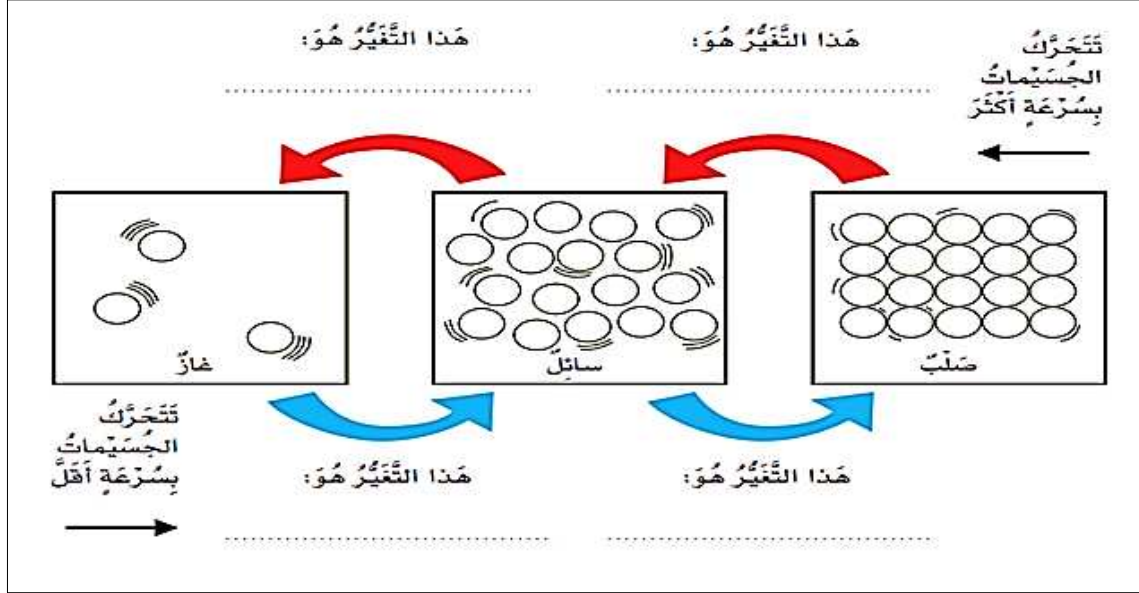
تَتَحَرَّكُ الجُسَيْماتُ بِسُرْعَةٍ أَكْثَرَ

هَذا التَّغَيُّرُ هُوَ:
..........................................

هَذا التَّغَيُّرُ هُوَ:
..........................................

صَلْبٌ

سائِلٌ

غازٌ

هَذا التَّغَيُّرُ هُوَ:
..........................................

هَذا التَّغَيُّرُ هُوَ:
..........................................

تَتَحَرَّكُ الجُسَيْماتُ بِسُرْعَةٍ أَقَلَّ